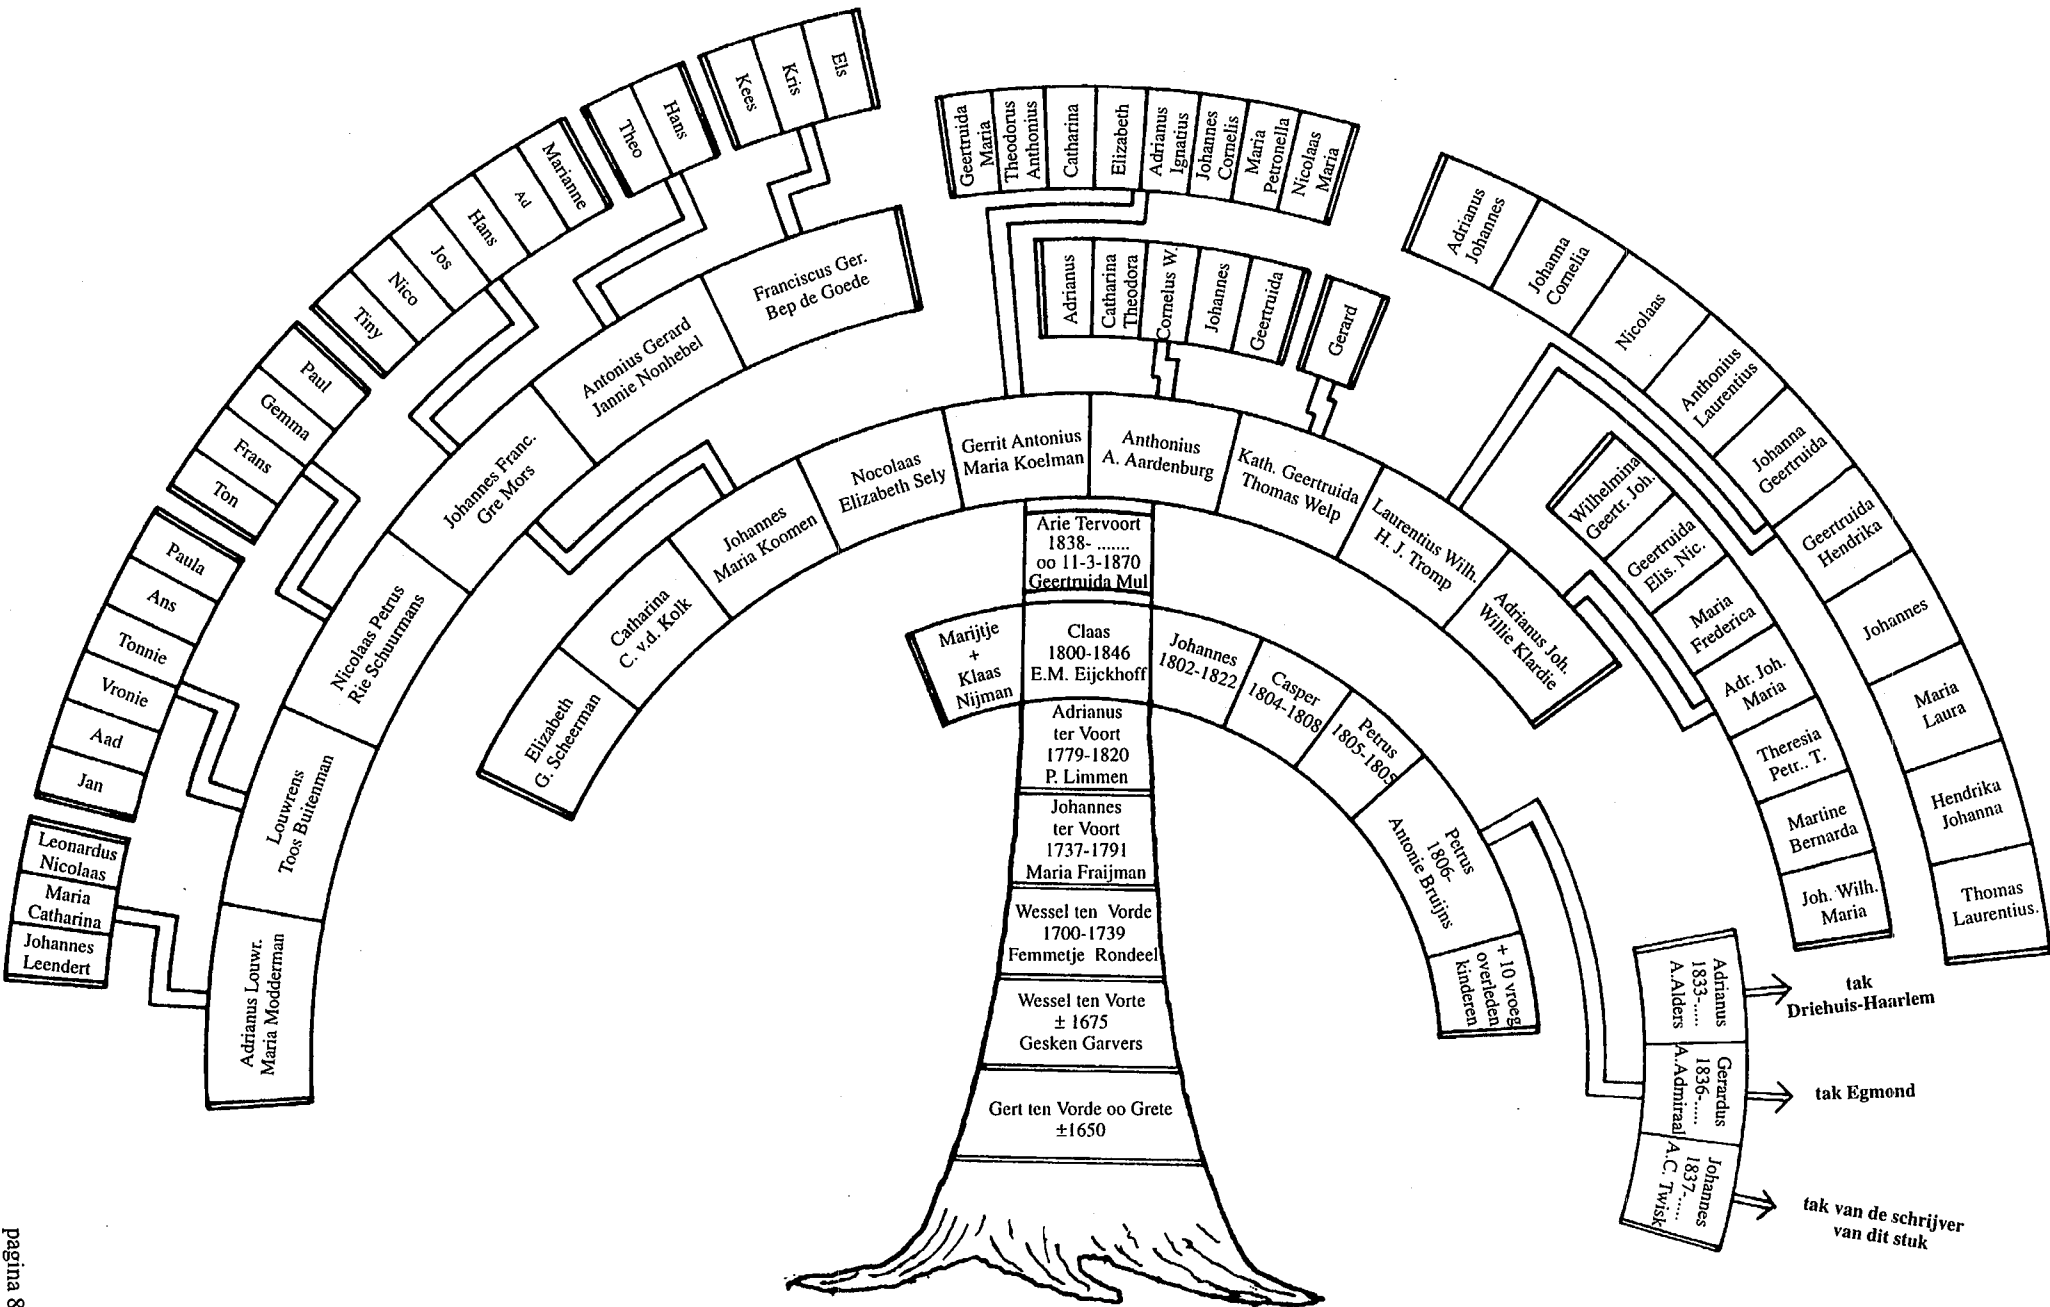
Gert ten Vorde oo Grete ±1650

Wessel ten Vorte ± 1675 Gesken Garvers

Wessel ten Vorde 1700-1739 Femmetje Rondeel

Johannes ter Voort 1737-1791 Maria Fraijman

Adrianus ter Voort 1779-1820 P. Limmen

Claas 1800-1846 E.M. Eijckhoff

Marijtje + Klaas Nijman

Johannes 1802-1822

Casper 1804-1808

Petrus 1805-1805

Petrus 1806- Antonie Bruijns

+ 10 vroeg overleden kinderen

Adrianus 1833-.... A.Alders

Gerardus 1836-.... A.Admiraal

Johannes 1837-.... A.C. Twisk

tak Driehuis-Haarlem

tak Egmond

tak van de schrijver van dit stuk

Arie Tervoort 1838- ....... oo 11-3-1870 Geertruida Mul

Elizabeth G. Scheerman

Catharina C. v.d. Kolk

Johannes Maria Koomen

Nocolaas Elizabeth Sely

Gerrit Antonius Maria Koelman

Anthonius A. Aardenburg

Kath. Geertruida Thomas Welp

Laurentius Wilh. H. J. Tromp

Adrianus Joh. Willie Klardie

Adrianus Louwr. Maria Modderman

Louwrens Toos Buitenman

Nicolaas Petrus Rie Schuurmans

Johannes Franc. Gre Mors

Antonius Gerard Jannie Nonhebel

Franciscus Ger. Bep de Goede

Leonardus Nicolaas

Maria Catharina

Johannes Leendert

Jan

Aad

Vronie

Tonnie

Ans

Paula

Ton

Frans

Gemma

Paul

Tiny

Nico

Jos

Hans

Ad

Marianne

Theo

Hans

Kees

Kris

Els

Geertruida Maria

Theodorus Anthonius

Catharina

Elizabeth

Adrianus Ignatius

Johannes Cornelis

Maria Petronella

Nicolaas Maria

Adrianus

Catharina Theodora

Cornelus W.

Johannes

Geertruida

Gerard

Adrianus Johannes

Johanna Cornelia

Nicolaas

Anthonius Laurentius

Johanna Geertruida

Geertruida Hendrika

Johannes

Maria Laura

Hendrika Johanna

Thomas Laurentius.

Wilhelmina Geertr. Joh.

Geertruida Elis. Nic.

Maria Frederica

Adr. Joh. Maria

Theresia Petr.. T.

Martine Bernarda

Joh. Wilh. Maria

pagina 8